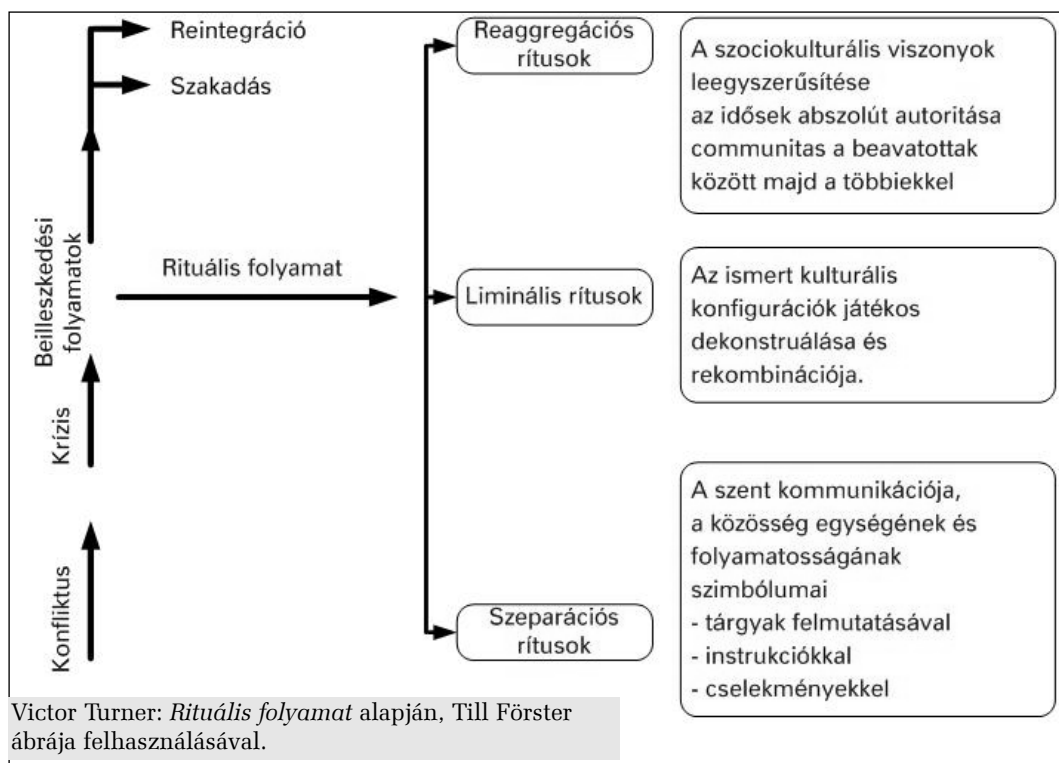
Reintegráció

Szakadás

Reaggregációs rítusok

A szociokulturális viszonyok leegyszerűsítése
az idősek abszolút autoritása
communitas a beavatottak között majd a többiekkel

Beilleszkedési folyamatok

Rituális folyamat

Liminális rítusok

Az ismert kulturális konfigurációk játékos dekonstruálása és rekombinációja.

Krízis

Konfliktus

Szeparációs rítusok

A szent kommunikációja, a közösség egységének és folyamatosságának szimbólumai
- tárgyak felmutatásával
- instrukciókkal
- cselekményekkel

Victor Turner: *Rituális folyamat* alapján, Till Förster ábrája felhasználásával.